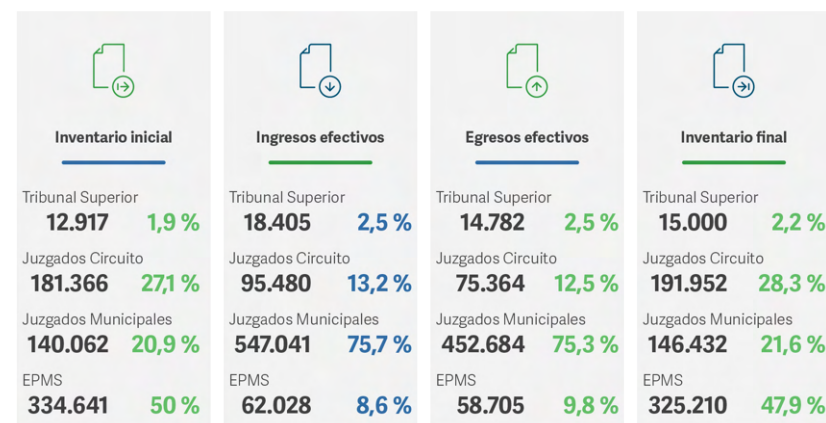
Inventario inicial

Tribunal Superior
12.917 1,9 %

Juzgados Circuito
181.366 27,1 %

Juzgados Municipales
140.062 20,9 %

EPMS
334.641 50 %

Ingresos efectivos

Tribunal Superior
18.405 2,5 %

Juzgados Circuito
95.480 13,2 %

Juzgados Municipales
547.041 75,7 %

EPMS
62.028 8,6 %

Egresos efectivos

Tribunal Superior
14.782 2,5 %

Juzgados Circuito
75.364 12,5 %

Juzgados Municipales
452.684 75,3 %

EPMS
58.705 9,8 %

Inventario final

Tribunal Superior
15.000 2,2 %

Juzgados Circuito
191.952 28,3 %

Juzgados Municipales
146.432 21,6 %

EPMS
325.210 47,9 %